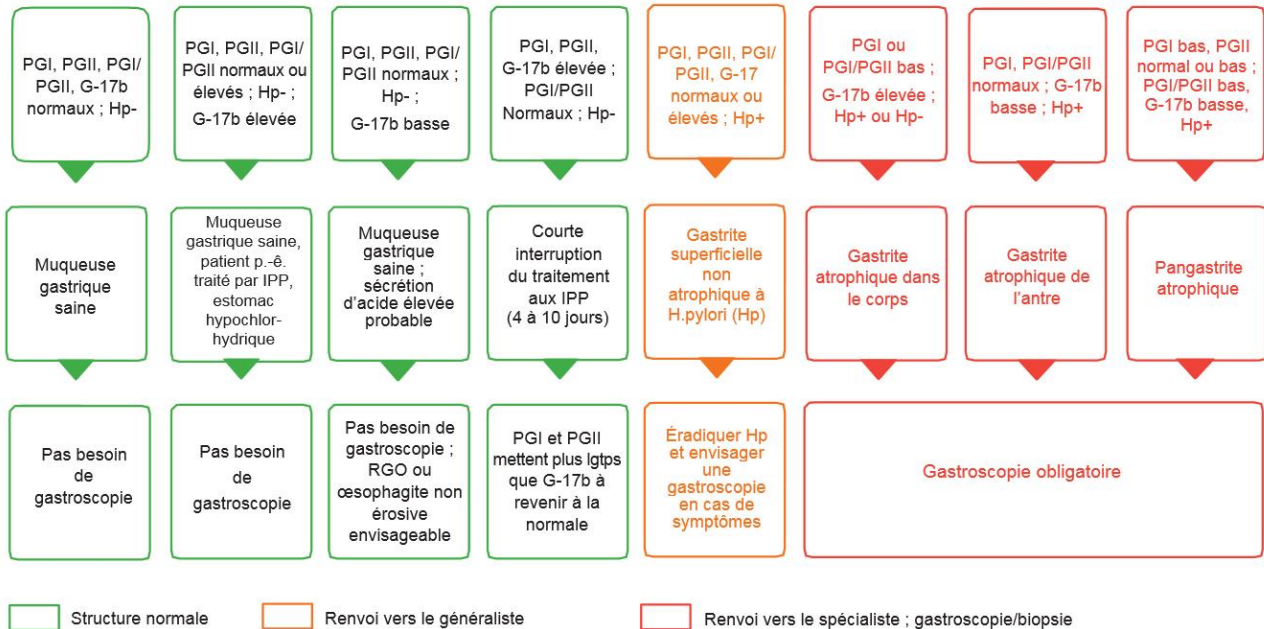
PGI, PGII, PGI/PGII, G-17b normaux ; Hp-

PGI, PGII, PGI/PGII normaux ou élevés ; Hp- ; G-17b élevée

PGI, PGII, PGI/PGII normaux ; Hp- ; G-17b basse

PGI, PGII, G-17b élevée ; PGI/PGII Normaux ; Hp-

PGI, PGII, PGI/PGII, G-17 normaux ou élevés ; Hp+

PGI ou PGI/PGII bas ; G-17b élevée ; Hp+ ou Hp-

PGI, PGI/PGII normaux ; G-17b basse ; Hp+

PGI bas, PGII normal ou bas ; PGI/PGII bas, G-17b basse, Hp+

Muqueuse gastrique saine

Muqueuse gastrique saine, patient p.-ê. traité par IPP, estomac hypochlorhydrique

Muqueuse gastrique saine ; sécrétion d'acide élevée probable

Courte interruption du traitement aux IPP (4 à 10 jours)

Gastrite superficielle non atrophique à H.pylori (Hp)

Gastrite atrophique dans le corps

Gastrite atrophique de l'antre

Pangastrite atrophique

Pas besoin de gastroscopie

Pas besoin de gastroscopie

Pas besoin de gastroscopie ; RGO ou œsophagite non érosive envisageable

PGI et PGII mettent plus lgtps que G-17b à revenir à la normale

Éradiquer Hp et envisager une gastroscopie en cas de symptômes

Gastroscopie obligatoire

Structure normale

Renvoi vers le généraliste

Renvoi vers le spécialiste ; gastroscopie/biopsie